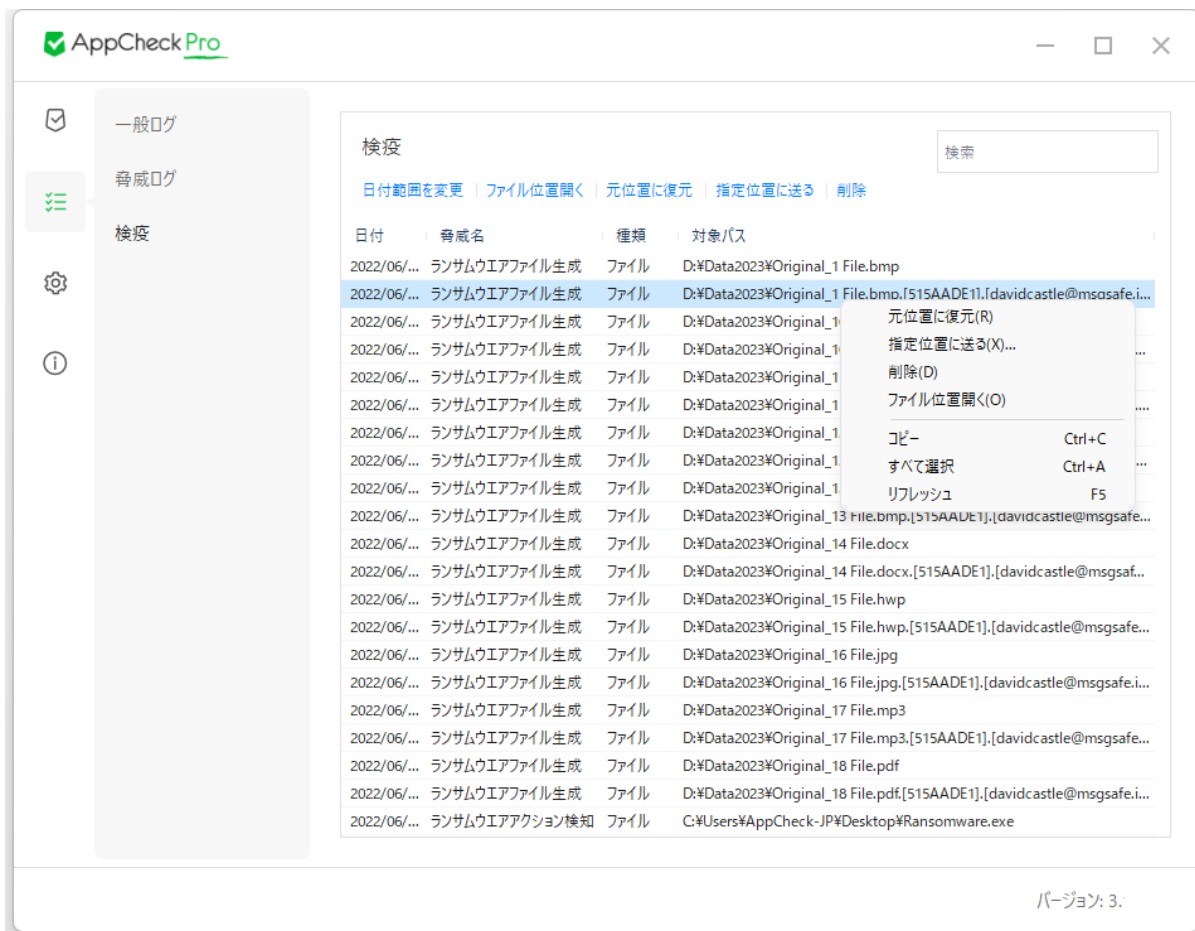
AppCheck Pro

一般ログ
脅威ログ
検疫

検疫

検索

日付範囲を変更 | ファイル位置開く | 元位置に復元 | 指定位置に送る | 削除

| 日付 | 脅威名 | 種類 | 対象パス |
|---|---|---|---|
| 2022/06/... | ランサムウエアファイル生成 | ファイル | D:¥Data2023¥Original_1 File.bmp |
| 2022/06/... | ランサムウエアファイル生成 | ファイル | D:¥Data2023¥Original_1 File.bmp.[515AADE1].[davidcastle@msgsafe.i... |
| 2022/06/... | ランサムウエアファイル生成 | ファイル | D:¥Data2023¥Original_1 |
| 2022/06/... | ランサムウエアファイル生成 | ファイル | D:¥Data2023¥Original_1 |
| 2022/06/... | ランサムウエアファイル生成 | ファイル | D:¥Data2023¥Original_1 |
| 2022/06/... | ランサムウエアファイル生成 | ファイル | D:¥Data2023¥Original_1 |
| 2022/06/... | ランサムウエアファイル生成 | ファイル | D:¥Data2023¥Original_1 |
| 2022/06/... | ランサムウエアファイル生成 | ファイル | D:¥Data2023¥Original_1 |
| 2022/06/... | ランサムウエアファイル生成 | ファイル | D:¥Data2023¥Original_1 |
| 2022/06/... | ランサムウエアファイル生成 | ファイル | D:¥Data2023¥Original_13 File.bmp.[515AADE1].[davidcastle@msgsafe... |
| 2022/06/... | ランサムウエアファイル生成 | ファイル | D:¥Data2023¥Original_14 File.docx |
| 2022/06/... | ランサムウエアファイル生成 | ファイル | D:¥Data2023¥Original_14 File.docx.[515AADE1].[davidcastle@msgsaf... |
| 2022/06/... | ランサムウエアファイル生成 | ファイル | D:¥Data2023¥Original_15 File.hwp |
| 2022/06/... | ランサムウエアファイル生成 | ファイル | D:¥Data2023¥Original_15 File.hwp.[515AADE1].[davidcastle@msgsafe... |
| 2022/06/... | ランサムウエアファイル生成 | ファイル | D:¥Data2023¥Original_16 File.jpg |
| 2022/06/... | ランサムウエアファイル生成 | ファイル | D:¥Data2023¥Original_16 File.jpg.[515AADE1].[davidcastle@msgsafe.i... |
| 2022/06/... | ランサムウエアファイル生成 | ファイル | D:¥Data2023¥Original_17 File.mp3 |
| 2022/06/... | ランサムウエアファイル生成 | ファイル | D:¥Data2023¥Original_17 File.mp3.[515AADE1].[davidcastle@msgsafe... |
| 2022/06/... | ランサムウエアファイル生成 | ファイル | D:¥Data2023¥Original_18 File.pdf |
| 2022/06/... | ランサムウエアファイル生成 | ファイル | D:¥Data2023¥Original_18 File.pdf.[515AADE1].[davidcastle@msgsafe.i... |
| 2022/06/... | ランサムウエアアクション検知 | ファイル | C:¥Users¥AppCheck-JP¥Desktop¥Ransomware.exe |

元位置に復元(R)
指定位置に送る(X)...
削除(D)
ファイル位置開く(O)
コピー Ctrl+C
すべて選択 Ctrl+A
リフレッシュ F5

バージョン: 3.